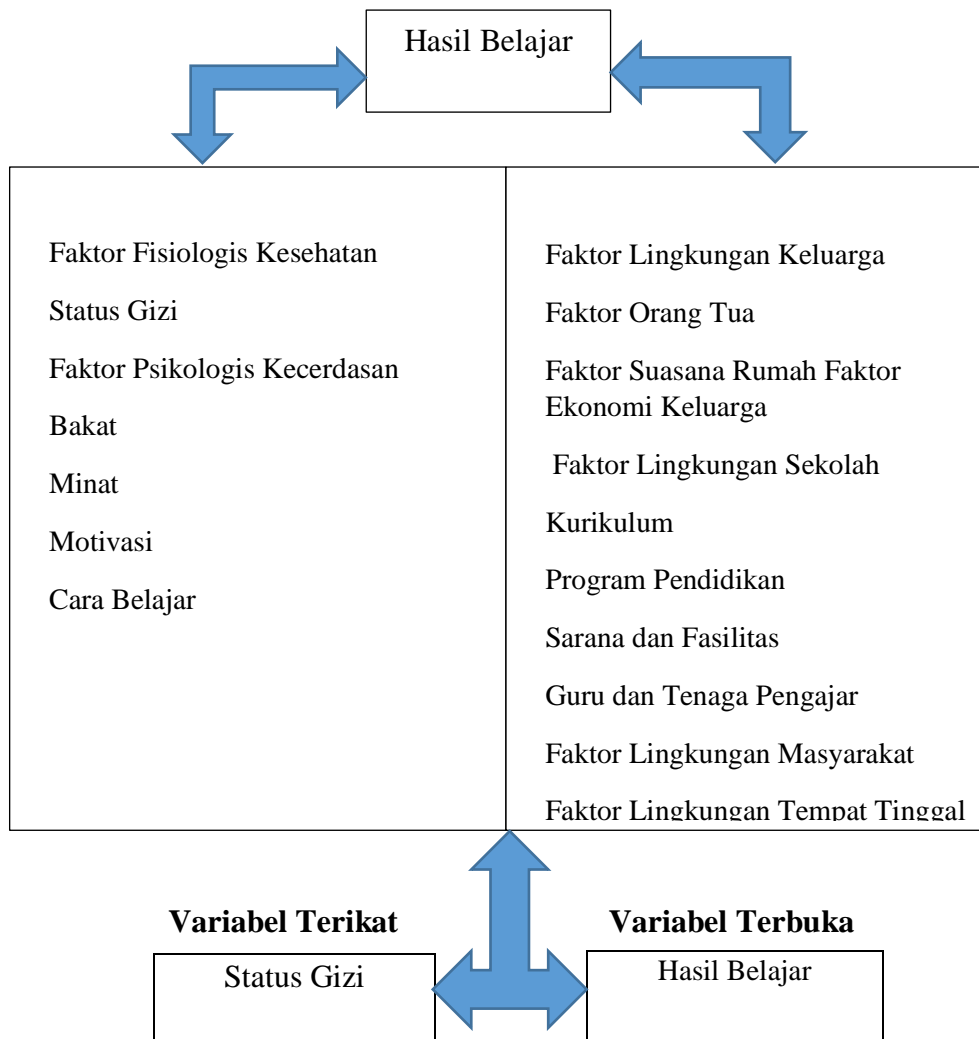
Hasil Belajar

Faktor Fisiologis Kesehatan

Status Gizi

Faktor Psikologis Kecerdasan

Bakat

Minat

Motivasi

Cara Belajar

Faktor Lingkungan Keluarga

Faktor Orang Tua

Faktor Suasana Rumah Faktor Ekonomi Keluarga

Faktor Lingkungan Sekolah

Kurikulum

Program Pendidikan

Sarana dan Fasilitas

Guru dan Tenaga Pengajar

Faktor Lingkungan Masyarakat

Faktor Lingkungan Tempat Tinggal

Variabel Terikat

Status Gizi

Variabel Terbuka

Hasil Belajar